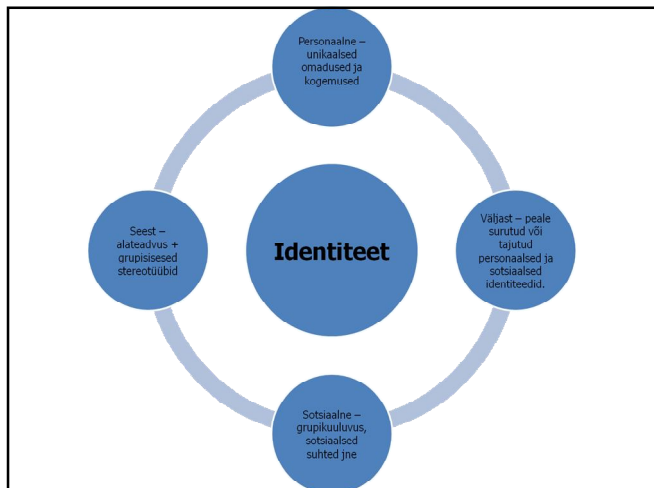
Personaalne – unikaalsed omadused ja kogemused

Seest – alateadvus + grupisisesed stereotüübid

Identiteet

Väljast – peale surutud või tajutud personaalsed ja sotsiaalsed identiteedid.

Sotsiaalne – grupikuuluvus, sotsiaalsed suhted jne